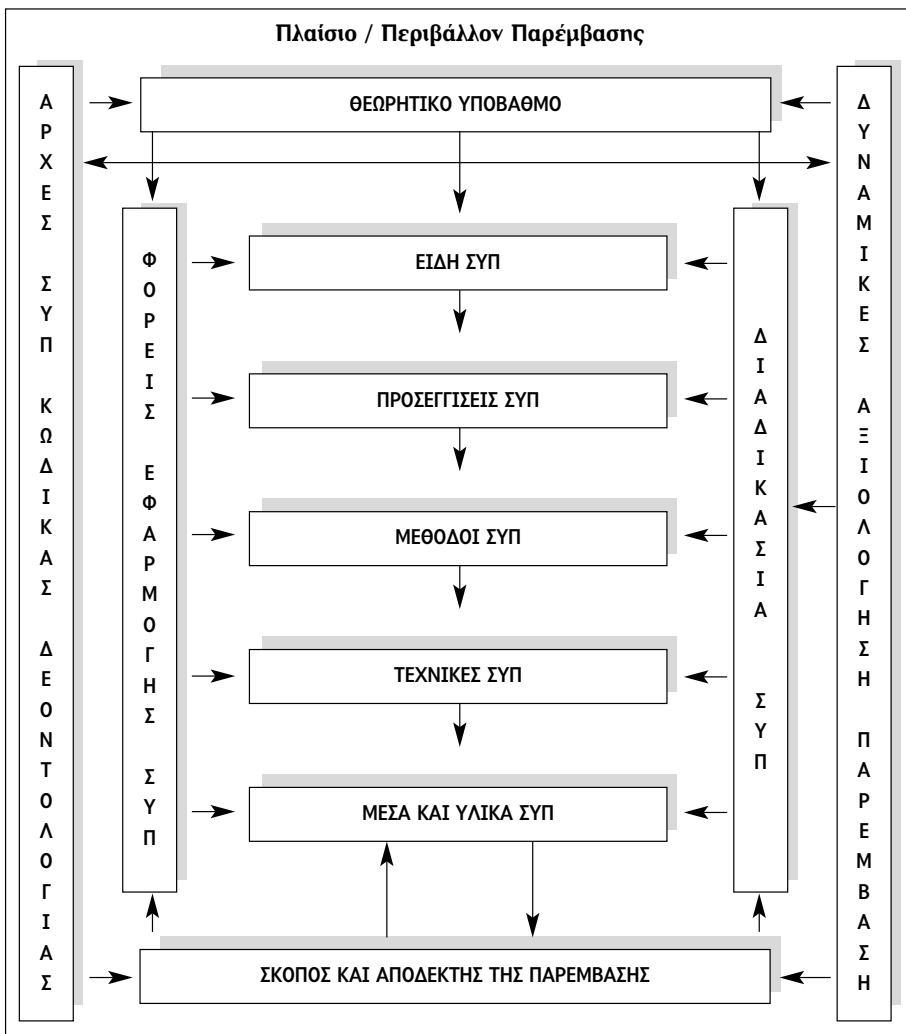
Πλαίσιο / Περιβάλλον Παρέμβασης

ΑΡΧΕΣ ΣΥΠ ΚΩΔΙΚΑΣ ΔΕΟΝΤΟΛΟΓΙΑΣ

ΘΕΩΡΗΤΙΚΟ ΥΠΟΒΑΘΜΟ

ΔΥΝΑΜΙΚΕΣ ΑΞΙΟΛΟΓΗΣΗ ΠΑΡΕΜΒΑΣΗ

ΦΟΡΕΙΣ ΕΦΑΡΜΟΓΗΣ ΣΥΠ

ΕΙΔΗ ΣΥΠ

ΠΡΟΣΕΓΓΙΣΕΙΣ ΣΥΠ

ΜΕΘΟΔΟΙ ΣΥΠ

ΤΕΧΝΙΚΕΣ ΣΥΠ

ΜΕΣΑ ΚΑΙ ΥΛΙΚΑ ΣΥΠ

ΔΙΑΔΙΚΑΣΙΑ ΣΥΠ

ΣΚΟΠΟΣ ΚΑΙ ΑΠΟΔΕΚΤΗΣ ΤΗΣ ΠΑΡΕΜΒΑΣΗΣ